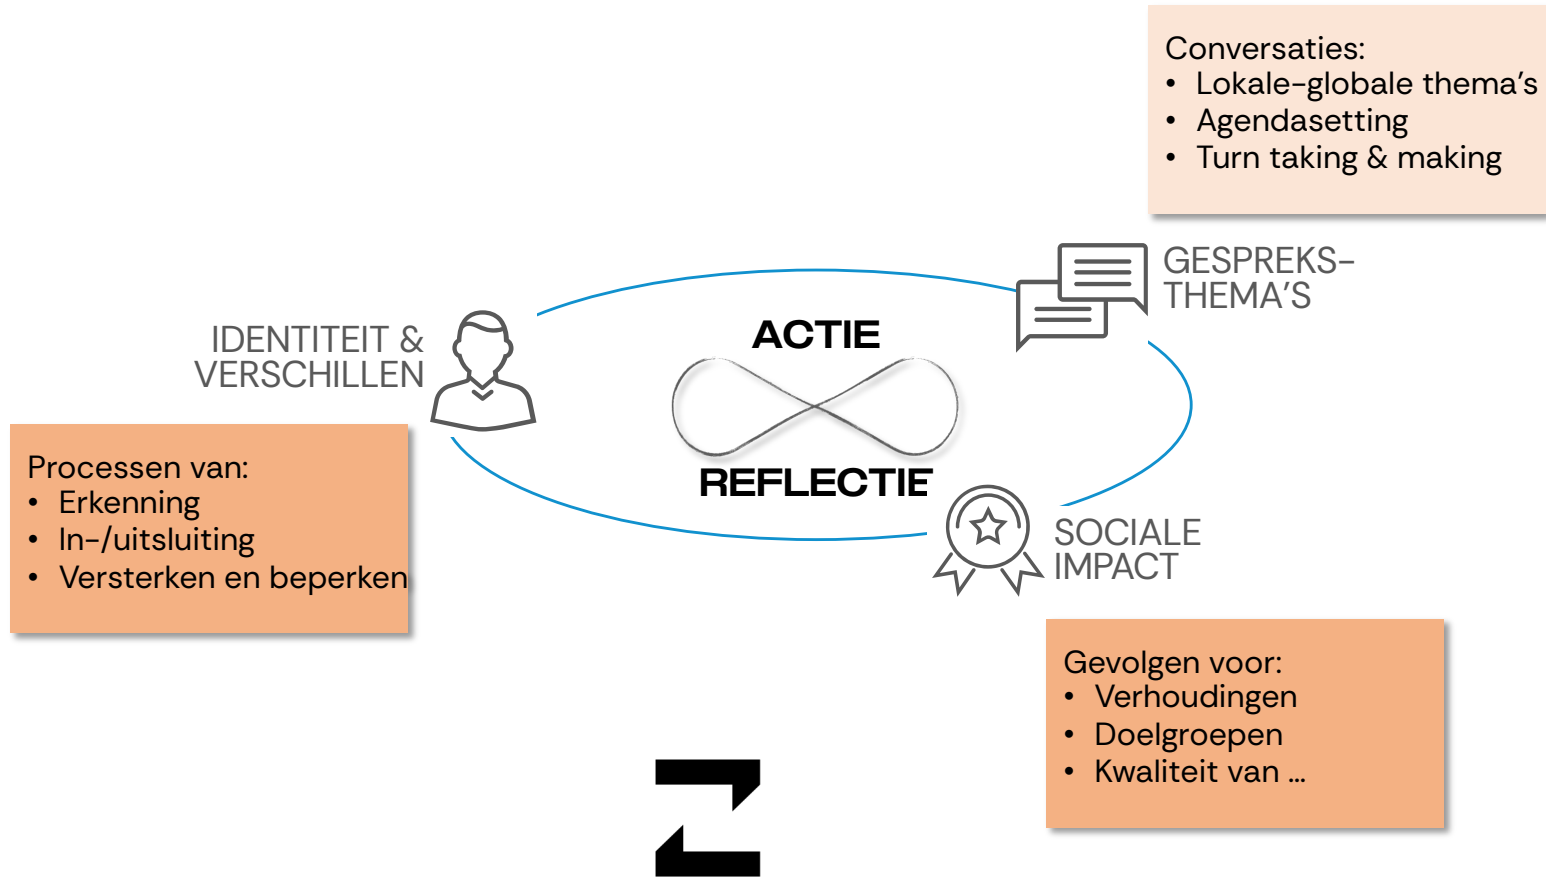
Conversaties:
• Lokale-globale thema's
• Agendasetting
• Turn taking & making

GESPREKS-THEMA'S

IDENTITEIT & VERSCHILLEN

ACTIE

REFLECTIE

Processen van:
• Erkenning
• In-/uitsluiting
• Versterken en beperken

SOCIALE IMPACT

Gevolgen voor:
• Verhoudingen
• Doelgroepen
• Kwaliteit van ...